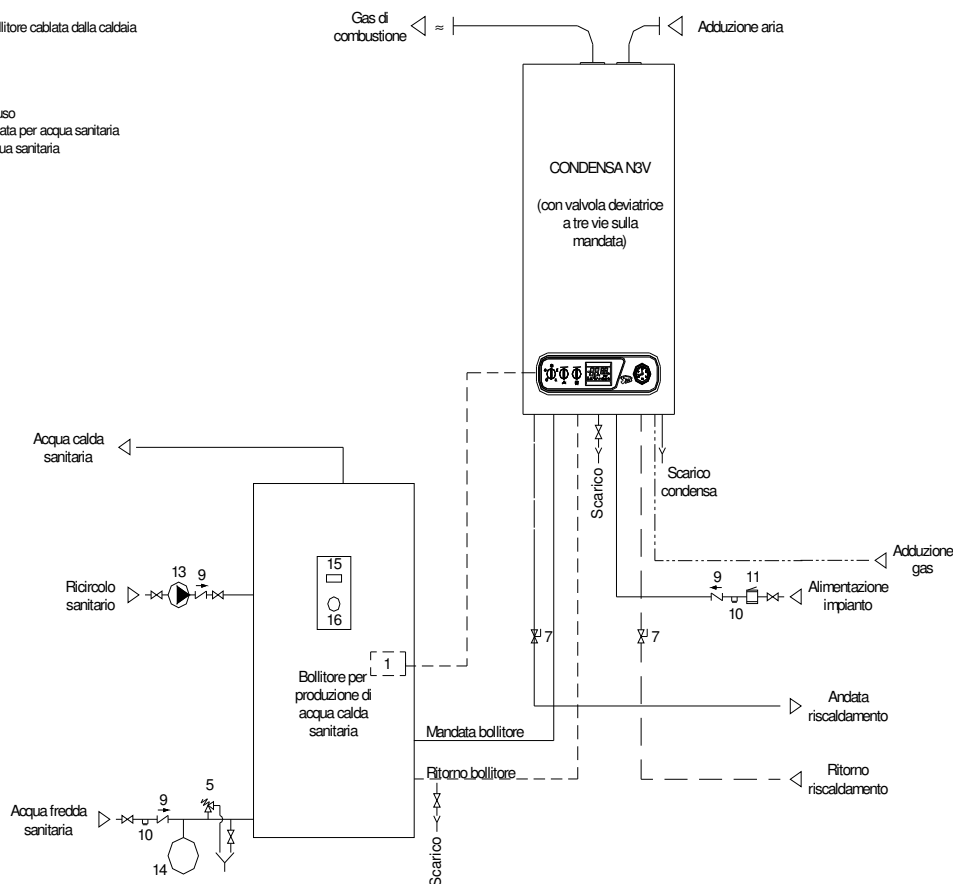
llitore cablata dalla caldaia

uso
ata per acqua sanitaria
ua sanitaria

Gas di combustione ≈

Adduzione aria

CONDENSA N3V

(con valvola deviatrice a tre vie sulla mandata)

Acqua calda sanitaria

Scarico

Scarico condensa

15

16

Ricircolo sanitario

13

9

Adduzione gas

9

11

Alimentazione impianto

10

1

7

7

Bollitore per produzione di acqua calda sanitaria

Andata riscaldamento

Mandata bollitore

5

Ritorno bollitore

Ritorno riscaldamento

Acqua fredda sanitaria

9

10

14

Scarico